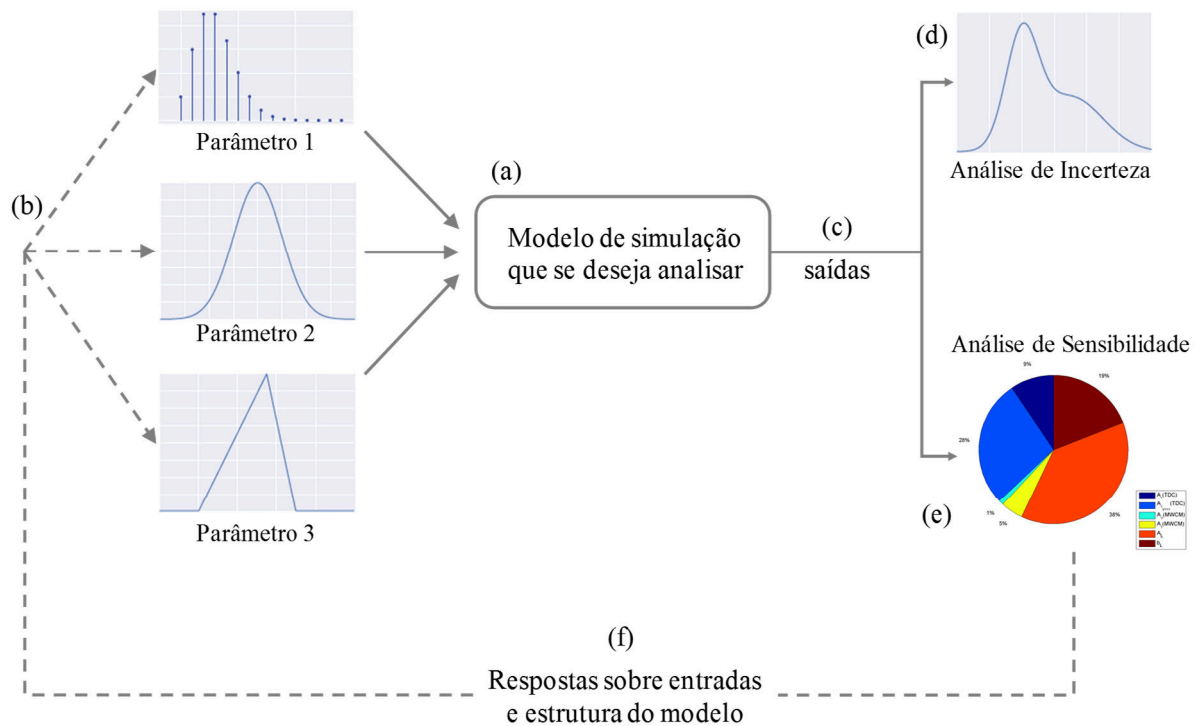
Parâmetro 1

Parâmetro 2

Parâmetro 3

(b)

(a)

Modelo de simulação que se deseja analisar

(c)

saídas

(d)

Análise de Incerteza

Análise de Sensibilidade

9%

19%

28%

1%

5%

38%

(e)

$A_r$(TDC)

$A_{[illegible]}$(TDC)

$A_r$(MWCM)

$A_r$(MWCM)

$A_r$

$B_r$

(f)

Respostas sobre entradas e estrutura do modelo